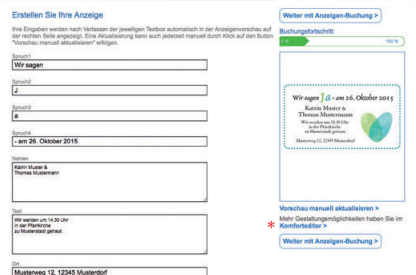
Erstellen Sie Ihre Anzeige

Ihre Eingaben werden nach Verlassen der jeweiligen Textbox automatisch in der Anzeigenvorschau auf der rechten Seite angezeigt. Eine Aktualisierung kann auch jederzeit manuell durch Klick auf den Button "Vorschau manuell aktualisieren" erfolgen.

Weiter mit Anzeigen-Buchung >

Buchungsfortschritt

1 %

100 %

Spruch1

Wir sagen

Spruch2

J

Spruch3

a

Spruch4

- am 26. Oktober 2015

Namen

Katrin Muster &
Thomas Mustermann

Text

Wir werden um 14.30 Uhr
in der Pfarrkirche
zu Musterstadt getraut.

Ort

Musterweg 12, 12345 Musterdorf

Wir sagen Ja - am 26. Oktober 2015

Katrin Muster &
Thomas Mustermann

Wir werden um 14.30 Uhr
in der Pfarrkirche
zu Musterstadt getraut.

Musterweg 12, 12345 Musterdorf

Vorschau manuell aktualisieren >

*

Mehr Gestaltungsmöglichkeiten haben Sie im Komforteditor >

Weiter mit Anzeigen-Buchung >